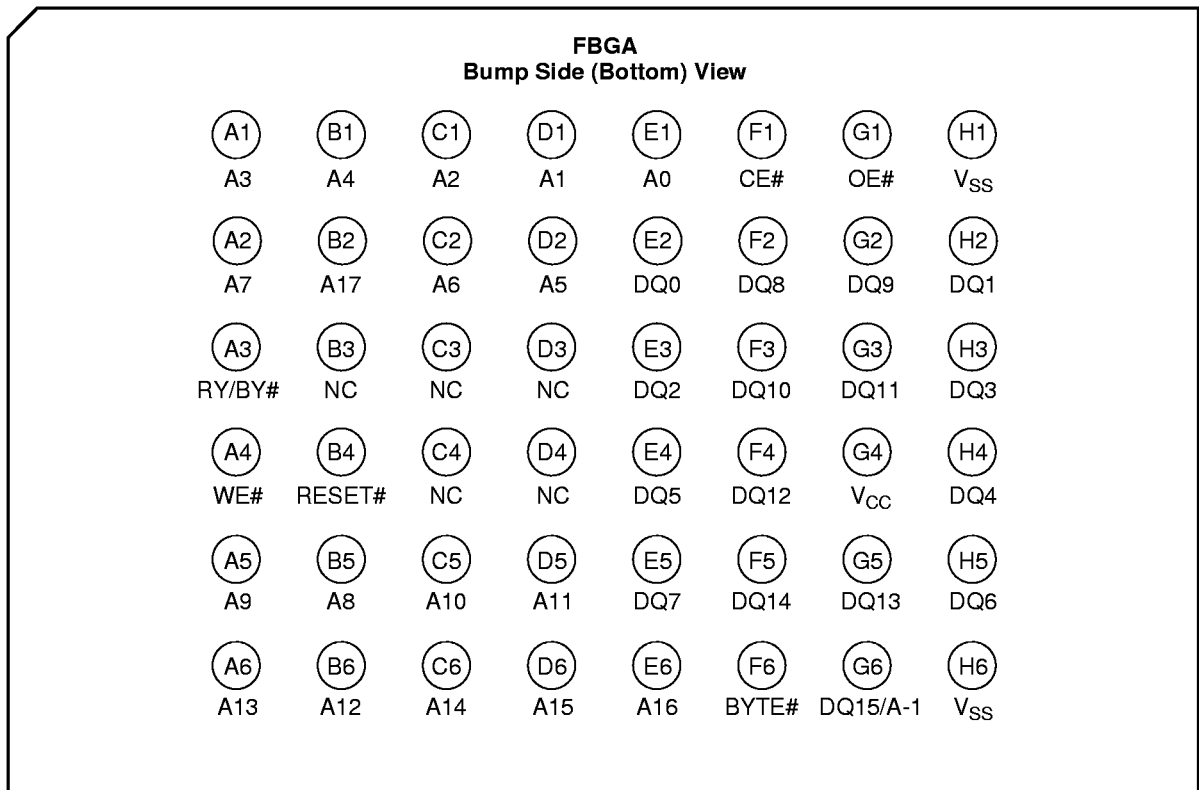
FBGA
Bump Side (Bottom) View

A1 A3
B1 A4
C1 A2
D1 A1
E1 A0
F1 CE#
G1 OE#
H1 $V_{SS}$

A2 A7
B2 A17
C2 A6
D2 A5
E2 DQ0
F2 DQ8
G2 DQ9
H2 DQ1

A3 RY/BY#
B3 NC
C3 NC
D3 NC
E3 DQ2
F3 DQ10
G3 DQ11
H3 DQ3

A4 WE#
B4 RESET#
C4 NC
D4 NC
E4 DQ5
F4 DQ12
G4 $V_{CC}$
H4 DQ4

A5 A9
B5 A8
C5 A10
D5 A11
E5 DQ7
F5 DQ14
G5 DQ13
H5 DQ6

A6 A13
B6 A12
C6 A14
D6 A15
E6 A16
F6 BYTE#
G6 DQ15/A-1
H6 $V_{SS}$